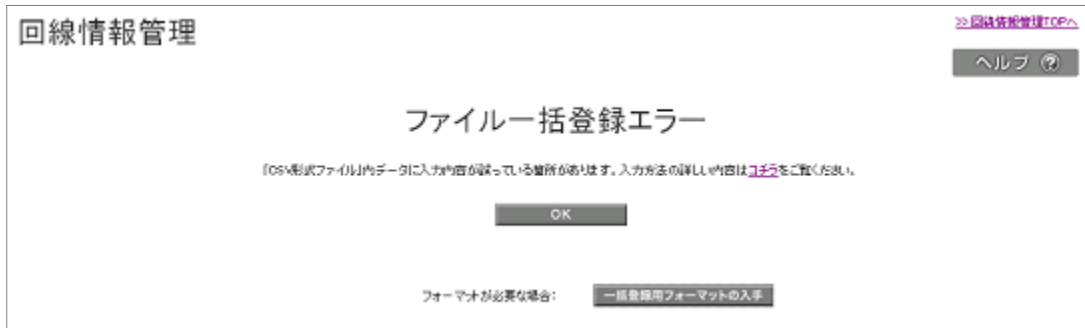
回線情報管理

>> 回線情報管理TOPへ

ヘルプ ?

ファイル一括登録エラー

「CSV形式ファイル」内データに入力内容が誤っている箇所があります。入力方法の詳しい内容はコチラをご覧ください。

OK

フォーマットが必要な場合：

一括登録用フォーマットの入手